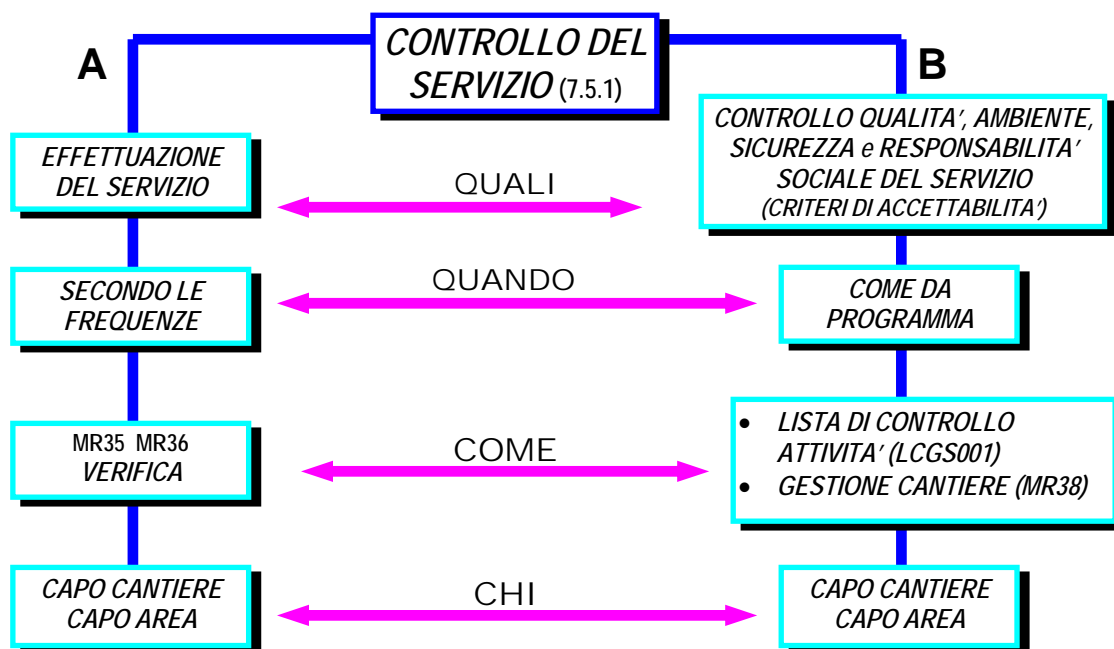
CONTROLLO DEL SERVIZIO (7.5.1)

A

B

EFFETTUAZIONE DEL SERVIZIO

QUALI

CONTROLLO QUALITA', AMBIENTE, SICUREZZA e RESPONSABILITA' SOCIALE DEL SERVIZIO (CRITERI DI ACCETTABILITA')

SECONDO LE FREQUENZE

QUANDO

COME DA PROGRAMMA

MR35 MR36 VERIFICA

COME

- LISTA DI CONTROLLO ATTIVITA' (LCGS001)
- GESTIONE CANTIERE (MR38)

CAPO CANTIERE CAPO AREA

CHI

CAPO CANTIERE CAPO AREA